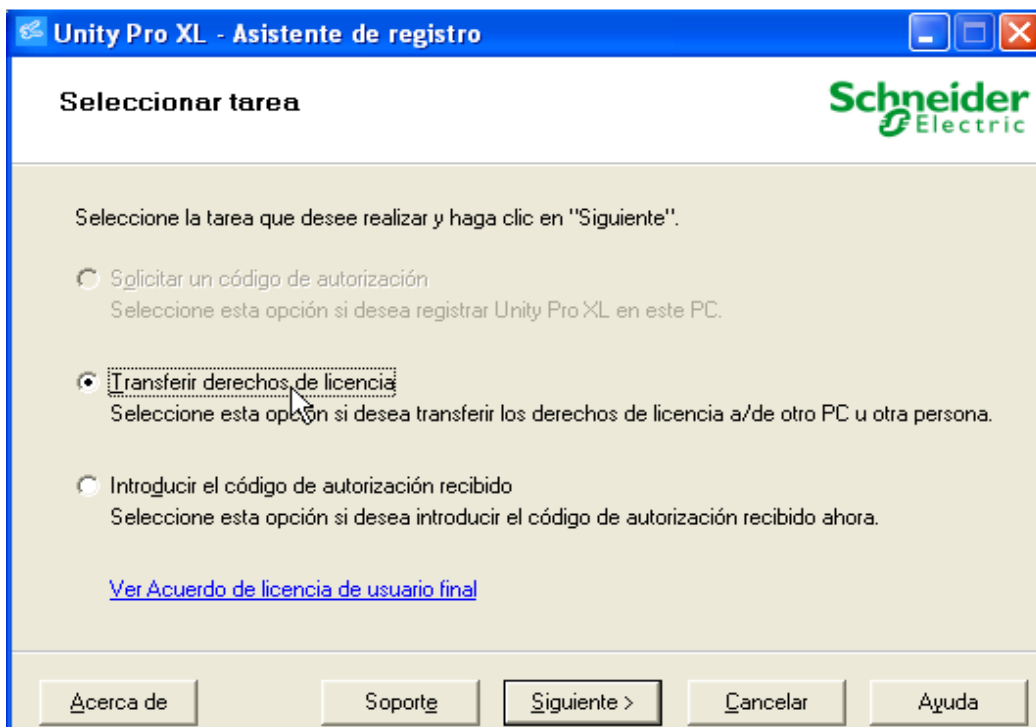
Unity Pro XL - Asistente de registro

Seleccionar tarea

Schneider Electric

Seleccione la tarea que desee realizar y haga clic en "Siguiente".

Solicitar un código de autorización
Seleccione esta opción si desea registrar Unity Pro XL en este PC.

Transferir derechos de licencia
Seleccione esta opción si desea transferir los derechos de licencia a/de otro PC u otra persona.

Introducir el código de autorización recibido
Seleccione esta opción si desea introducir el código de autorización recibido ahora.

Ver Acuerdo de licencia de usuario final

Acerca de
Soporte
Siguiente >
Cancelar
Ayuda